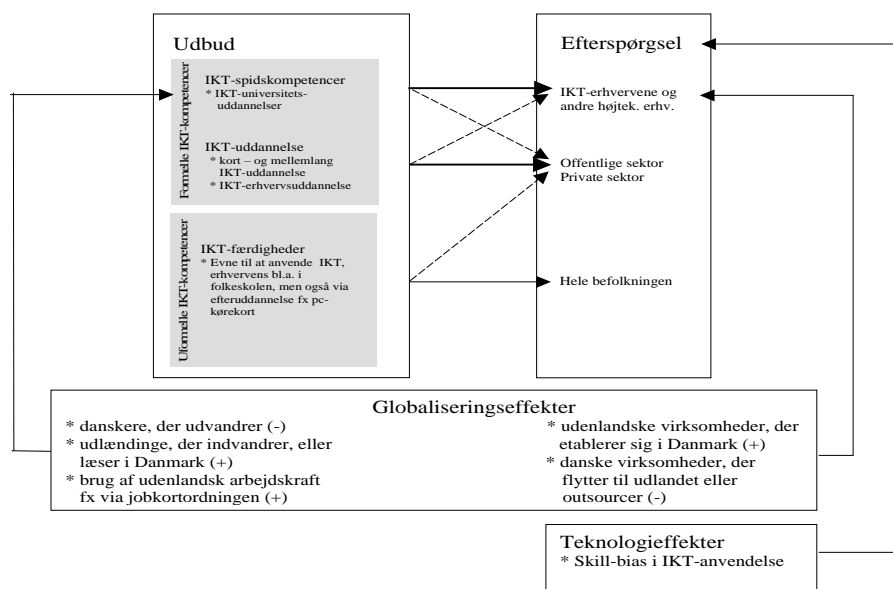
Udbud

Formelle IKT-kompetencer

IKT-spidskompetencer
* IKT-universitets-uddannelser

IKT-uddannelse
* kort – og mellemlang IKT-uddannelse
* IKT-erhvervsuddannelse

Uformelle IKT-kompetencer

IKT-færdigheder
* Evne til at anvende IKT, erhvervens bl.a. i folkeskolen, men også via efteruddannelse fx pc-kørekort

Efterspørgsel

IKT-erhvervene og andre højtek. erhv.

Offentlige sektor
Private sektor

Hele befolkningen

Globaliseringseffekter
* danskere, der udvandrer (-)
* udlændinge, der indvandrer, eller læser i Danmark (+)
* brug af udenlandsk arbejdskraft fx via jobkortordningen (+)
* udenlandske virksomheder, der etablerer sig i Danmark (+)
* danske virksomheder, der flytter til udlandet eller outsourcer (-)

Teknologieffekter
* Skill-bias i IKT-anvendelse